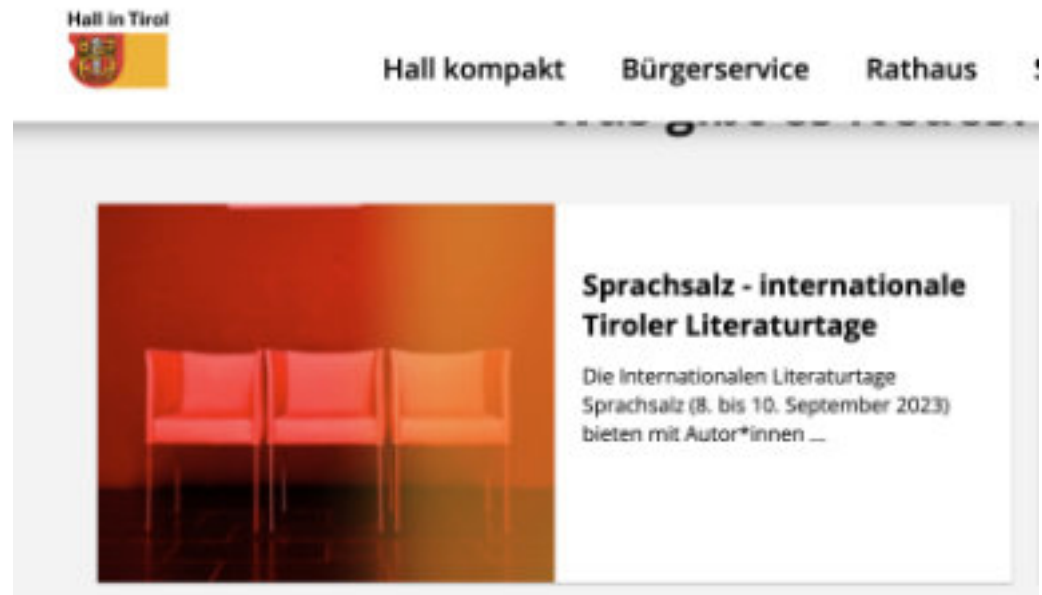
Hall in Tirol

Hall kompakt Bürgerservice Rathaus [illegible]

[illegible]

Sprachsalz - internationale Tiroler Literaturtage

Die Internationalen Literaturtage Sprachsalz (8. bis 10. September 2023) bieten mit Autor*innen ...